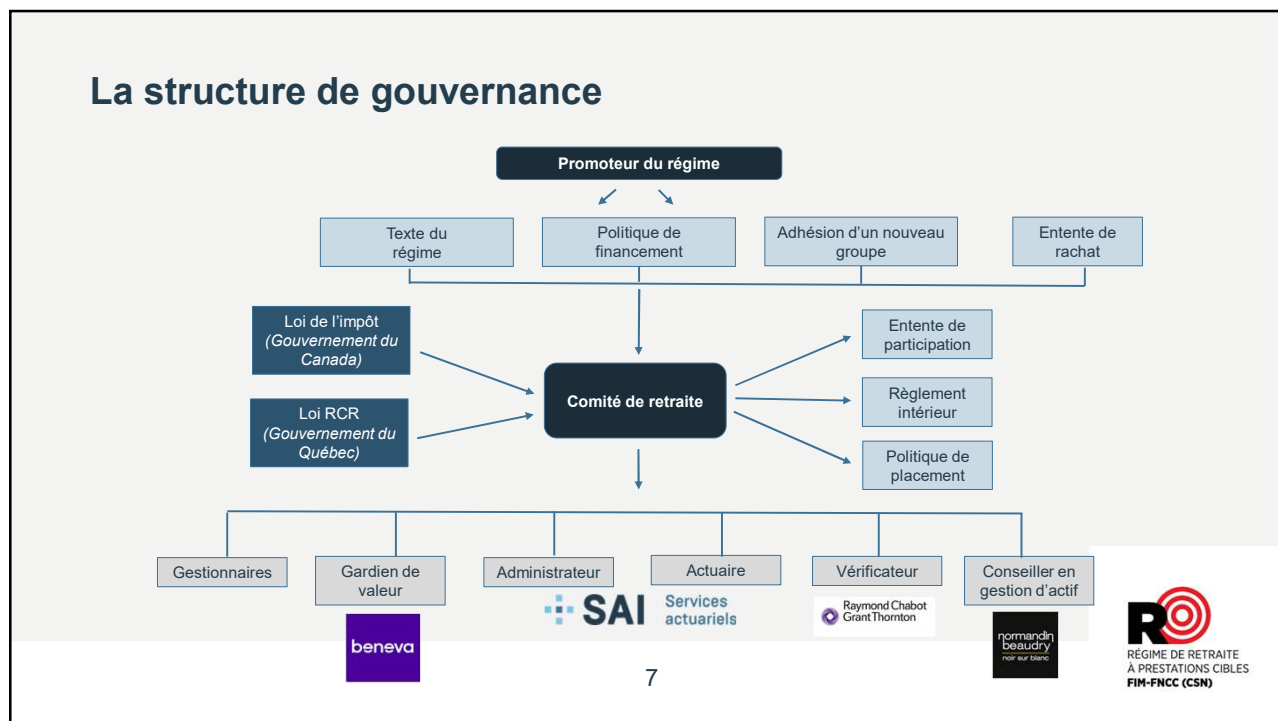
La structure de gouvernance

Promoteur du régime

Texte du régime

Politique de financement

Adhésion d'un nouveau groupe

Entente de rachat

Loi de l'impôt *(Gouvernement du Canada)*

Loi RCR *(Gouvernement du Québec)*

Comité de retraite

Entente de participation

Règlement intérieur

Politique de placement

Gestionnaires

Gardien de valeur

Administrateur

Actuaire

Vérificateur

Conseiller en gestion d'actif

beneva

SAI Services actuariels

Raymond Chabot Grant Thornton

normandin beaudry noir sur blanc

RÉGIME DE RETRAITE À PRESTATIONS CIBLES FIM-FNCC (CSN)

7